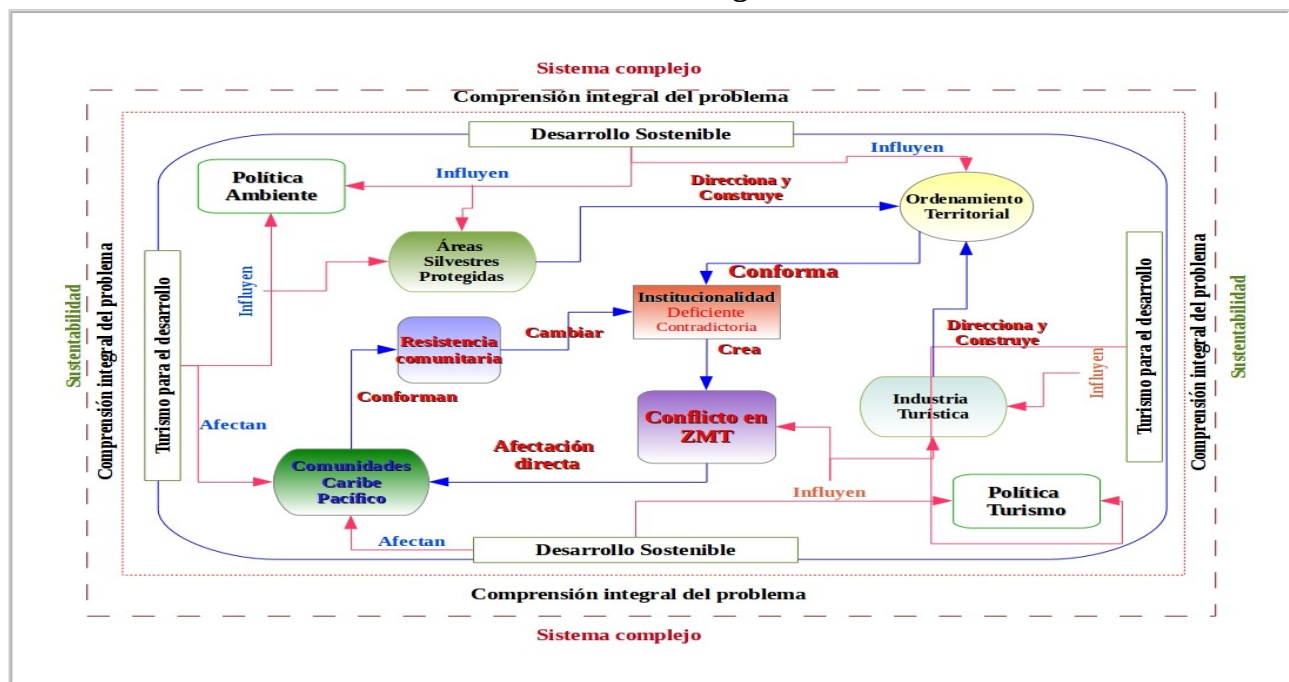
Sistema complejo

Comprensión integral del problema

Desarrollo Sostenible

Política Ambiente

Influyen

Influyen

Direcciona y Construye

Ordenamiento Territorial

Áreas Silvestres Protegidas

Influyen

Conforma

Institucionalidad Deficiente Contradictoria

Sustentabilidad

Comprensión integral del problema

Turismo para el desarrollo

Resistencia comunitaria

Cambiar

Crea

Direcciona y Construye

Turismo para el desarrollo

Comprensión integral del problema

Sustentabilidad

Influyen

Conforman

Industria Turística

Afectan

Conflicto en ZMT

Afectación directa

Comunidades Caribe Pacífico

Influyen

Política Turismo

Afectan

Desarrollo Sostenible

Comprensión integral del problema

Sistema complejo